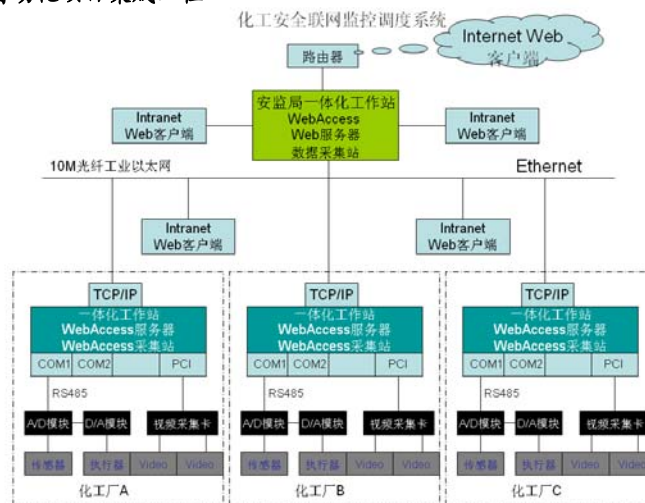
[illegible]

化工安全联网监控调度系统

Internet Web 客户端

路由器

安监局一体化工作站
WebAccess
Web服务器
数据采集站

Intranet Web客户端

Intranet Web客户端

10M光纤工业以太网

Ethernet

Intranet Web客户端

Intranet Web客户端

TCP/IP
一体化工作站
WebAccess服务器
WebAccess采集站
COM1 COM2 PCI
RS485
A/D模块 D/A模块 视频采集卡
传感器 执行器 Video Video
化工厂A

TCP/IP
一体化工作站
WebAccess服务器
WebAccess采集站
COM1 COM2 PCI
RS485
A/D模块 D/A模块 视频采集卡
传感器 执行器 Video Video
化工厂B

TCP/IP
一体化工作站
WebAccess服务器
WebAccess采集站
COM1 COM2 PCI
RS485
A/D模块 D/A模块 视频采集卡
传感器 执行器 Video Video
化工厂C